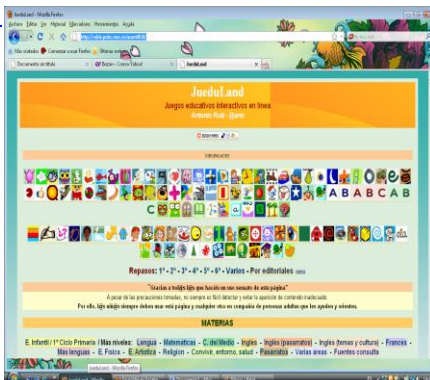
JueduLand - Mozilla Firefox
Archivo Editar Ver Historial Marcadores Herramientas Ayuda
Más visitados Comenzar a usar Firefox Últimas noticias
Documento sin título
Buzón - Correo Yahoo!
JueduLand
JueduLand
Juegos educativos interactivos en línea
Antonio Ruiz - Ijam
Repasos: 1º - 2º - 3º - 4º - 5º - 6º - Varios - Por editoriales
"Gracias a todos los que hacéis en uso sensato de esta página"
A pesar de las precauciones tomadas, no siempre es fácil detectar y evitar la aparición de contenido inadecuado.
Por ello, los adultos siempre deben usar esta página y cualquier otra en compañía de personas adultas que les ayuden y orienten.
MATERIAS
E. Infantil / 1º Ciclo Primaria / Más niveles: Lengua - Matemáticas - C. del Medio - Inglés - Inglés (pasatiempos) - Inglés (temas y cultura) - Francés - Más lenguas - E. Física - E. Artística - Religión - Convivir, entorno, salud - Pasatiempos - Varias áreas - Fuentes consulta
JueduLand - Mozilla Firefox